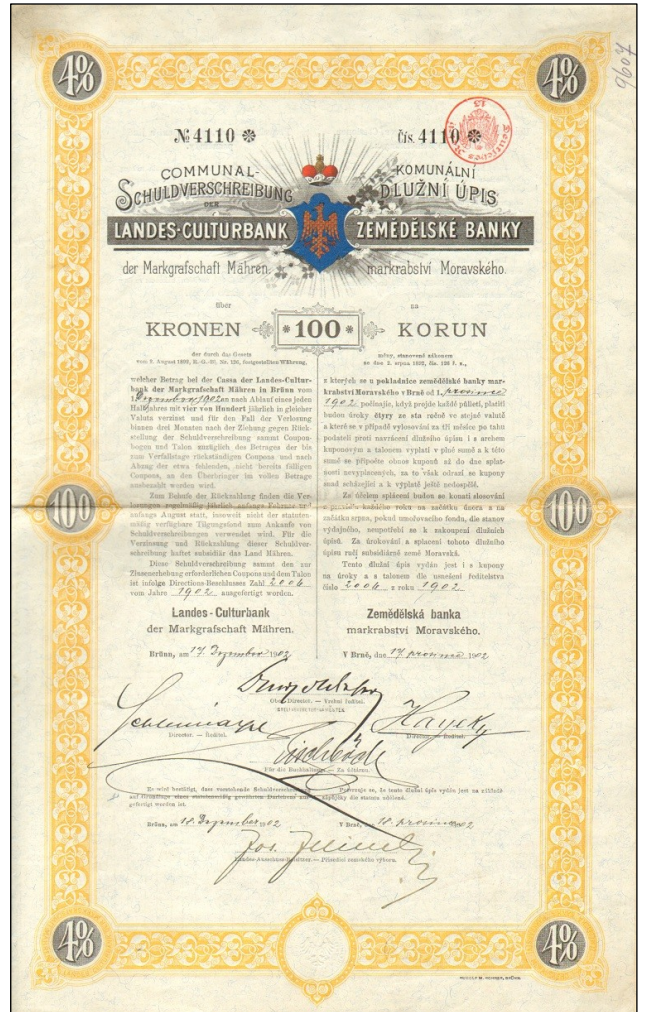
4%

4%

9607

№ 4110 ✻

Čís. 4110 ✻

COMMUNAL-
SCHULDVERSCHREIBUNG
DER
LANDES-CULTURBANK
der Markgrafschaft Mähren

KOMUNÁLNÍ
DLUŽNÍ ÚPIS
ZEMĚDĚLSKÉ BANKY
markrabství Moravského.

über

na

KRONEN

100

KORUN

der durch das Gesetz vom 2. August 1892, R.-G.-Bl. Nr. 126, festgestellten Währung,

měny, stanovené zákonem ze dne 2. srpna 1892, čís. 126 ř. z.,

welcher Betrag bei der Cassa der Landes-Culturbank der Markgrafschaft Mähren in Brünn vom 1. Dezember 1902 an nach Ablauf eines jeden Halbjahres mit vier von Hundert jährlich in gleicher Valuta verzinst und für den Fall der Verlosung binnen drei Monaten nach der Ziehung gegen Rückstellung der Schuldverschreibung sammt Couponbogen und Talon zuzüglich des Betrages der bis zum Verfallstage rückständigen Coupons und nach Abzug der etwa fehlenden, nicht bereits fälligen Coupons, an den Überbringer im vollen Betrage ausbezahlt werden wird.

Zum Behufe der Rückzahlung finden die Verlosungen regelmäßig jährlich anfangs Februar und anfangs August statt, insoweit nicht der statutenmäßig verfügbare Tilgungsfond zum Ankaufe von Schuldverschreibungen verwendet wird. Für die Verzinsung und Rückzahlung dieser Schuldverschreibung haftet subsidiär das Land Mähren.

Diese Schuldverschreibung sammt den zur Zinsenerhebung erforderlichen Coupons und dem Talon ist infolge Directions-Beschlusses Zahl 2006 vom Jahre 1902 ausgefertigt worden.

Landes-Culturbank
der Markgrafschaft Mähren.

Brünn, am 17. Dezember 1902.

z kterýchž se u pokladnice zemědělské banky markrabství Moravského v Brně od 1. prosince 1902 počínaje, když projde každé půlletí, platiti budou úroky čtyry ze sta ročně ve stejné valutě a které se v případě vylosování za tři měsíce po tahu podateli proti navrácení dlužního úpisu i s archem kuponovým a talonem vyplatí v plné sumě a k této sumě se připočte obnos kuponů až do dne splatnosti nevyplacených, za to však odrazí se kupony snad scházející a k vyplatě ještě nedospělé.

Ze účelem splácení budou se konati slosování v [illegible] každého roku na začátku února a na začátku srpna, pokud umořovacího fondu, dle stanov vydajného, neupotřebí se k zakoupení dlužních úpisů. Za úrokování a splacení tohoto dlužního úpisu ručí subsidiárně země Moravská.

Tento dlužní úpis vydán jest i s kupony na úroky a s talonem dle usnesení ředitelstva čísla 2006 z roku 1902.

Zemědělská banka
markrabství Moravského.

V Brně, dne 17. prosince 1902.

Obmann-Director. — Vrchní ředitel.

Director. — Ředitel.

Director. — Ředitel.

Für die Buchhaltung. — Za účtárnu.

Es wird bestätigt, dass vorstehende Schuldverschreibung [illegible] auf Grundlage eines statutenmäßig gewährten Darlehens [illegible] ausgefertigt worden ist.

Potvrzuje se, že tento dlužní úpis vydán jest na základě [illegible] dle stanov uděleně.

Brünn, am 17. Dezember 1902.

V Brně, dne 17. prosince 1902.

Jos. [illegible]

Landes-Ausschuss-Beisitzer. — Přísedící zemského výboru.

100

100

4%

4%